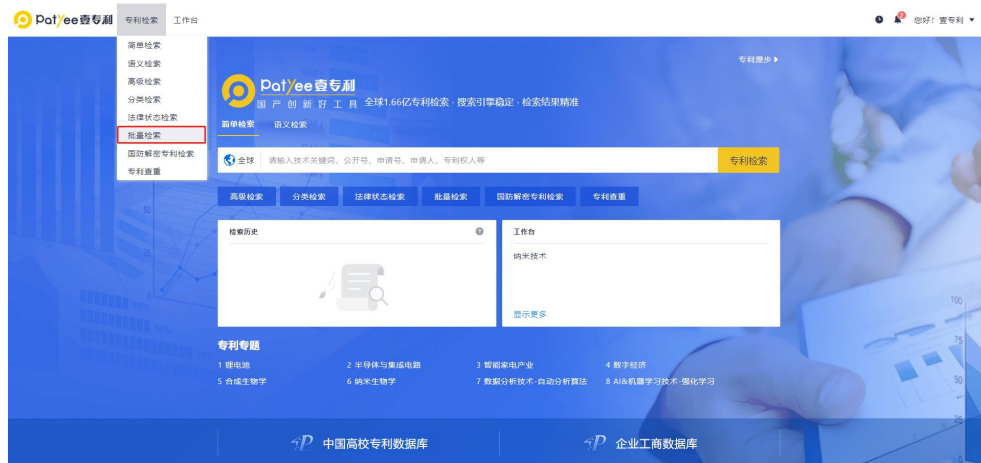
PatYee壹专利 专利检索 工作台

您好！壹专利

简单检索
语义检索
高级检索
分类检索
法律状态检索
批量检索
国防解密专利检索
专利查重

专利搜步 ▶

PatYee壹专利
国产创新好工具 全球1.66亿专利检索 · 搜索引擎稳定 · 检索结果精准

简单检索 语义检索

全球 请输入技术关键词、公开号、申请号、申请人、专利权人等 专利检索

高级检索 分类检索 法律状态检索 批量检索 国防解密专利检索 专利查重

检索历史

工作台
纳米技术

显示更多

专利专题
1 锂电池
2 半导体与集成电路
3 智能家电产业
4 数字经济
5 合成生物学
6 纳米生物学
7 数据分析技术-自动分析算法
8 AI&机器学习技术-强化学习

中国高校专利数据库
企业工商数据库

100
75
50
25